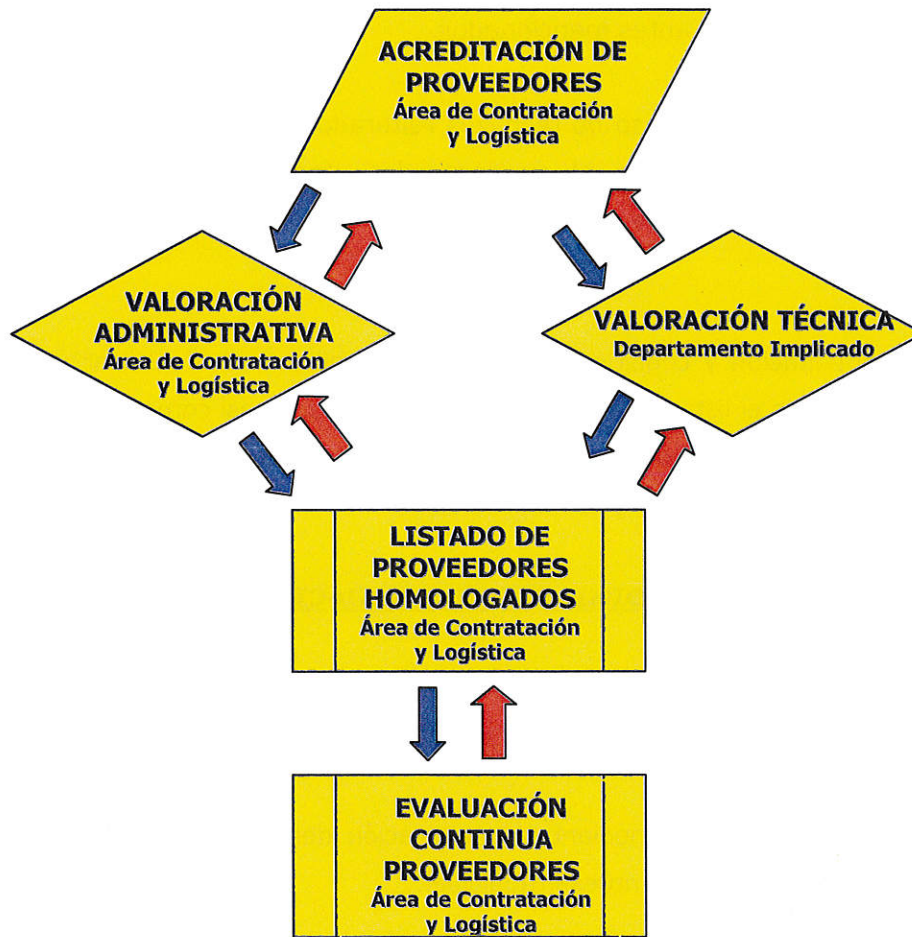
ACREDITACIÓN DE PROVEEDORES
Área de Contratación y Logística

VALORACIÓN ADMINISTRATIVA
Área de Contratación y Logística

VALORACIÓN TÉCNICA
Departamento Implicado

LISTADO DE PROVEEDORES HOMOLOGADOS
Área de Contratación y Logística

EVALUACIÓN CONTINUA PROVEEDORES
Área de Contratación y Logística